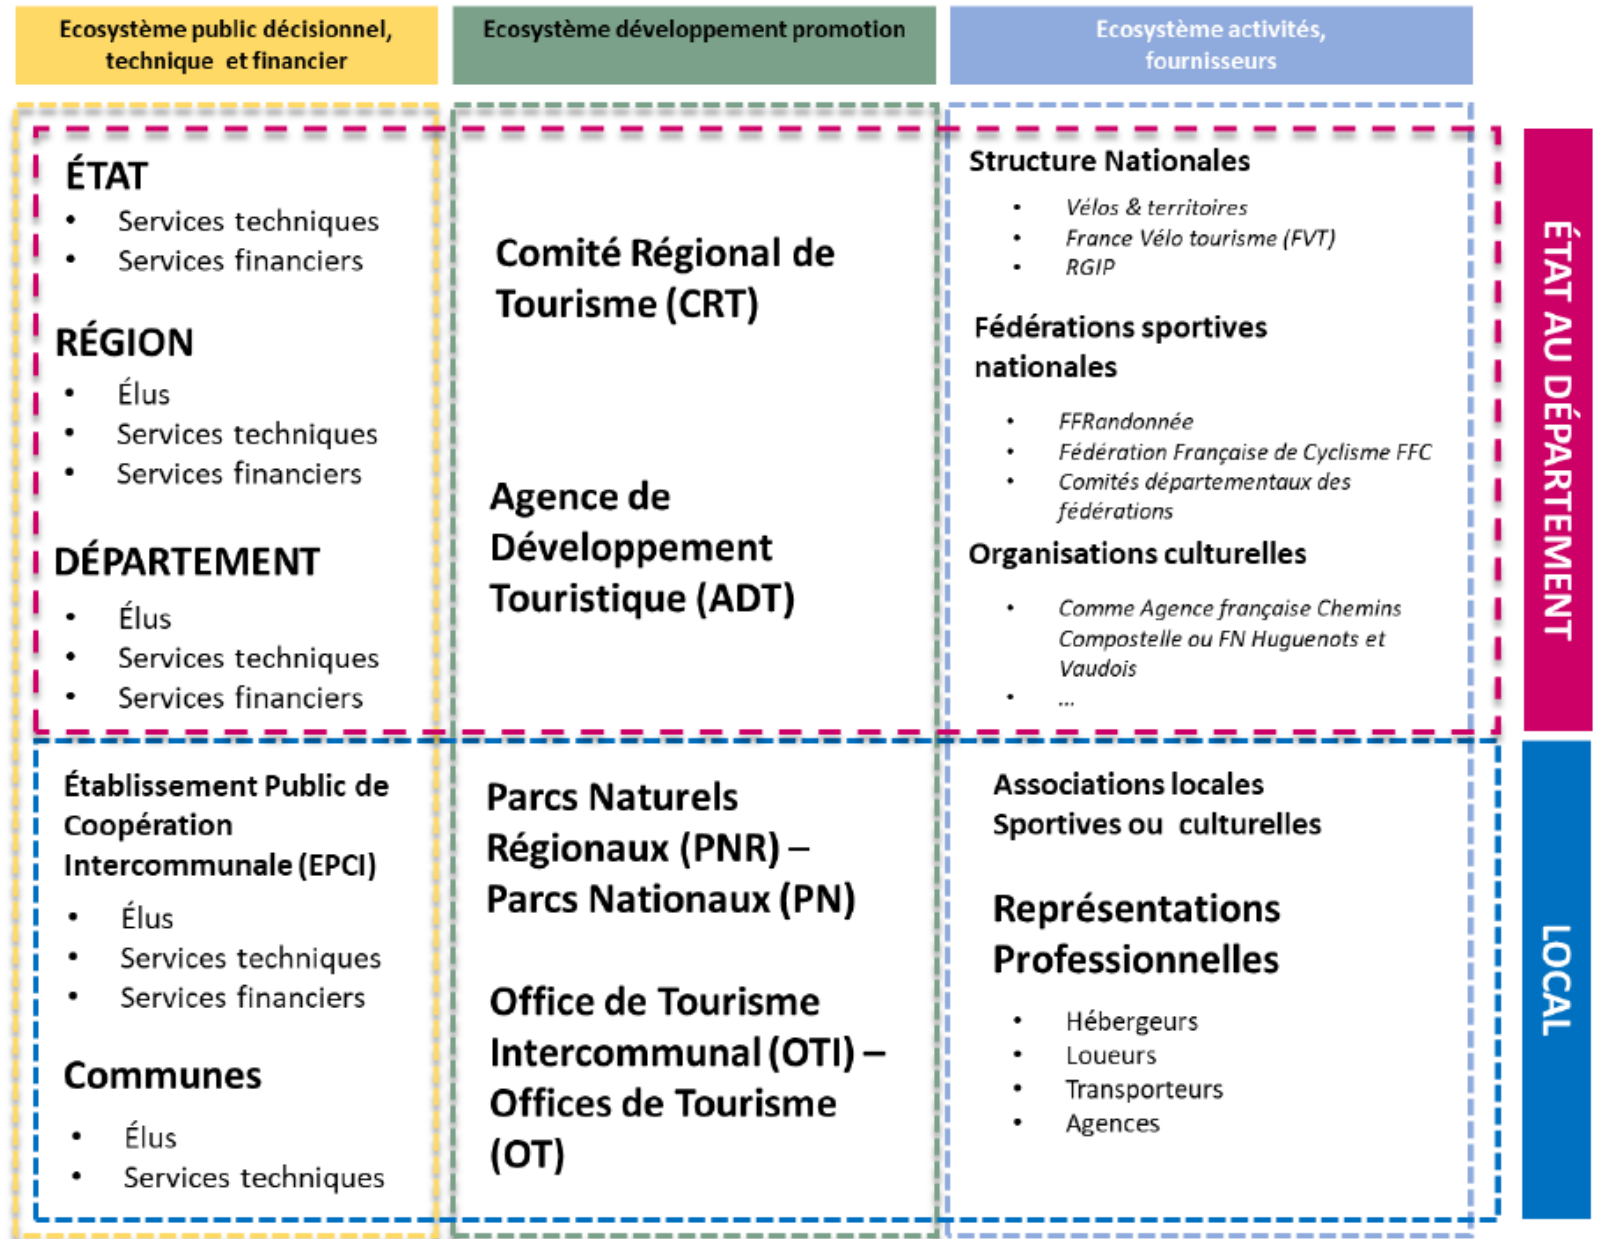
Ecosystème public décisionnel, technique et financier

Ecosystème développement promotion

Ecosystème activités, fournisseurs

ÉTAT
• Services techniques
• Services financiers

RÉGION
• Élus
• Services techniques
• Services financiers

DÉPARTEMENT
• Élus
• Services techniques
• Services financiers

Comité Régional de Tourisme (CRT)

Agence de Développement Touristique (ADT)

Structure Nationales
• Vélos & territoires
• France Vélo tourisme (FVT)
• RGIP

Fédérations sportives nationales
• FFRandonnée
• Fédération Française de Cyclisme FFC
• Comités départementaux des fédérations

Organisations culturelles
• Comme Agence française Chemins Compostelle ou FN Huguenots et Vaudois
• ...

ÉTAT AU DÉPARTEMENT

Établissement Public de Coopération Intercommunale (EPCI)
• Élus
• Services techniques
• Services financiers

Communes
• Élus
• Services techniques

Parcs Naturels Régionaux (PNR) – Parcs Nationaux (PN)

Office de Tourisme Intercommunal (OTI) – Offices de Tourisme (OT)

Associations locales Sportives ou culturelles

Représentations Professionnelles
• Hébergeurs
• Loueurs
• Transporteurs
• Agences

LOCAL